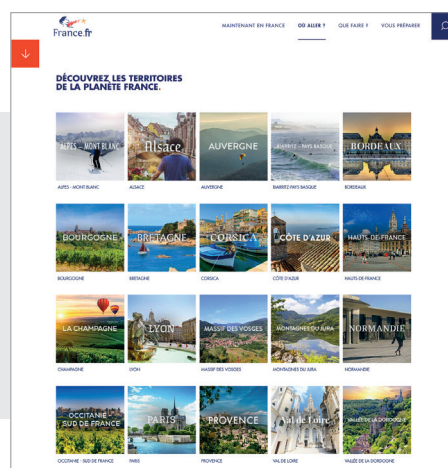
France.fr

MAINTENANT EN FRANCE OÙ ALLER ? QUE FAIRE ? VOUS PRÉPARER

DÉCOUVREZ LES TERRITOIRES DE LA PLANÈTE FRANCE.

ALPES – MONT BLANC
ALPES - MONT BLANC

Alsace
ALSACE

AUVERGNE
AUVERGNE

BIARRITZ – PAYS BASQUE
BIARRITZ PAYS BASQUE

BORDEAUX
BORDEAUX

BOURGOGNE
BOURGOGNE

BRETAGNE
BRETAGNE

CORSICA
CORSICA

CÔTE D'AZUR
CÔTE D'AZUR

HAUTS-DE-FRANCE
HAUTS DE FRANCE

LA CHAMPAGNE
CHAMPAGNE

LYON
LYON

MASSIF DES VOSGES
MASSIF DES VOSGES

MONTAGNES DU JURA
MONTAGNES DU JURA

NORMANDIE
NORMANDIE

OCCITANIE SUD DE FRANCE
OCCITANIE - SUD DE FRANCE

PARIS
PARIS

PROVENCE
PROVENCE

Val de Loire
VAL DE LOIRE

VALLÉE DE LA DORDOGNE
VALLÉE DE LA DORDOGNE